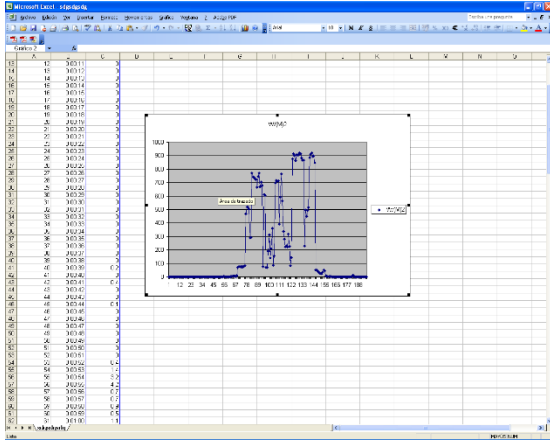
Microsoft Excel - sdgsdgsdg

Archivo Edición Ver Insertar Formato Herramientas Gráfico Ventana ? Adobe PDF

Escriba una pregunta

Arial

Gráfico 2

| | A | B | C | D |
|---|---|---|---|---|
| 13 | 12 | 0:03:11 | 3 | |
| 14 | 13 | 0:03:12 | 3 | |
| 15 | 14 | 0:03:13 | 3 | |
| 16 | 15 | 0:03:14 | 3 | |
| 17 | 16 | 0:03:15 | 3 | |
| 18 | 17 | 0:03:16 | 3 | |
| 19 | 18 | 0:03:17 | 3 | |
| 20 | 19 | 0:03:18 | 3 | |
| 21 | 20 | 0:03:19 | 3 | |
| 22 | 21 | 0:03:20 | 3 | |
| 23 | 22 | 0:03:21 | 3 | |
| 24 | 23 | 0:03:22 | 3 | |
| 25 | 24 | 0:03:23 | 3 | |
| 26 | 25 | 0:03:24 | 3 | |
| 27 | 26 | 0:03:25 | 3 | |
| 28 | 27 | 0:03:26 | 3 | |
| 29 | 28 | 0:03:27 | 3 | |
| 30 | 29 | 0:03:28 | 3 | |
| 31 | 30 | 0:03:29 | 3 | |
| 32 | 31 | 0:03:30 | 3 | |
| 33 | 32 | 0:03:31 | 3 | |
| 34 | 33 | 0:03:32 | 3 | |
| 35 | 34 | 0:03:33 | 3 | |
| 36 | 35 | 0:03:34 | 3 | |
| 37 | 36 | 0:03:35 | 3 | |
| 38 | 37 | 0:03:36 | 3 | |
| 39 | 38 | 0:03:37 | 3 | |
| 40 | 39 | 0:03:38 | 3 | |
| 41 | 40 | 0:03:39 | 0.2 | |
| 42 | 41 | 0:03:40 | 3 | |
| 43 | 42 | 0:03:41 | 0.4 | |
| 44 | 43 | 0:03:42 | 3 | |
| 45 | 44 | 0:03:43 | 3 | |
| 46 | 45 | 0:03:44 | 0.1 | |
| 47 | 46 | 0:03:45 | 3 | |
| 48 | 47 | 0:03:46 | 3 | |
| 49 | 48 | 0:03:47 | 3 | |
| 50 | 49 | 0:03:48 | 3 | |
| 51 | 50 | 0:03:49 | 3 | |
| 52 | 51 | 0:03:50 | 3 | |
| 53 | 52 | 0:03:51 | 3 | |
| 54 | 53 | 0:03:52 | 0.4 | |
| 55 | 54 | 0:03:53 | 1 | |
| 56 | 55 | 0:03:54 | 3 | |
| 57 | 56 | 0:03:55 | 4.2 | |
| 58 | 57 | 0:03:56 | 0.7 | |
| 59 | 58 | 0:03:57 | 0.7 | |
| 60 | 59 | 0:03:58 | 3 | |
| 61 | 60 | 0:03:59 | 0.4 | |
| 62 | 61 | 0:04:00 | 0.5 | |
| 63 | 62 | 0:04:01 | 1.1 | |

mg/M3

1000
900
800
700
600
500
400
300
200
100
0

Área de trazado

12 23 34 45 56 67 78 89 100 111 122 133 144 155 166 177 188

mg/M3

sdgsdgsdg

Listo

MAYÚS NUM